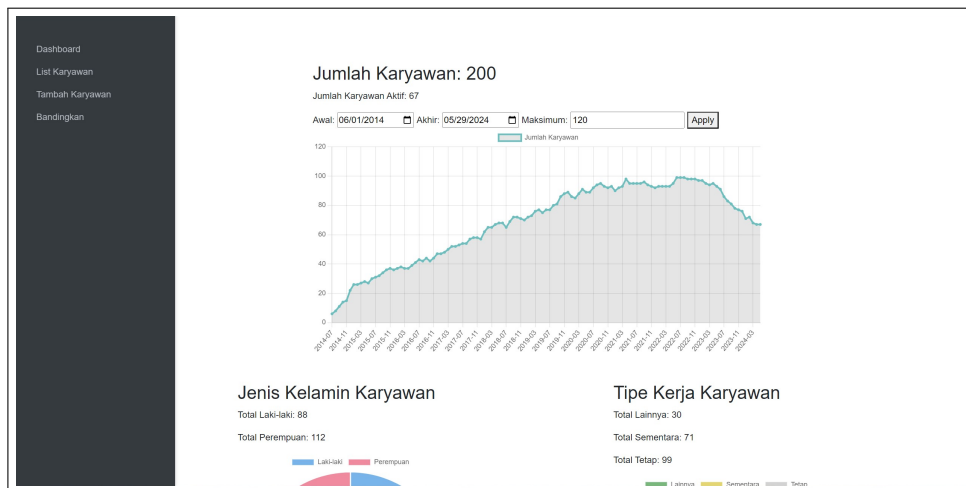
Dashboard
List Karyawan
Tambah Karyawan
Bandingkan

Jumlah Karyawan: 200

Jumlah Karyawan Aktif: 67

Awal: 06/01/2014 Akhir: 05/29/2024 Maksimum: 120 Apply

Jumlah Karyawan

120
100
80
60
40
20
0

2014-07 2014-11 2015-03 2015-07 2015-11 2016-03 2016-07 2016-11 2017-03 2017-07 2017-11 2018-03 2018-07 2018-11 2019-03 2019-07 2019-11 2020-03 2020-07 2020-11 2021-03 2021-07 2021-11 2022-03 2022-07 2022-11 2023-03 2023-07 2023-11 2024-03

Jenis Kelamin Karyawan

Total Laki-laki: 88

Total Perempuan: 112

Laki-laki Perempuan

Tipe Kerja Karyawan

Total Lainnya: 30

Total Sementara: 71

Total Tetap: 99

Lainnya Sementara Tetap